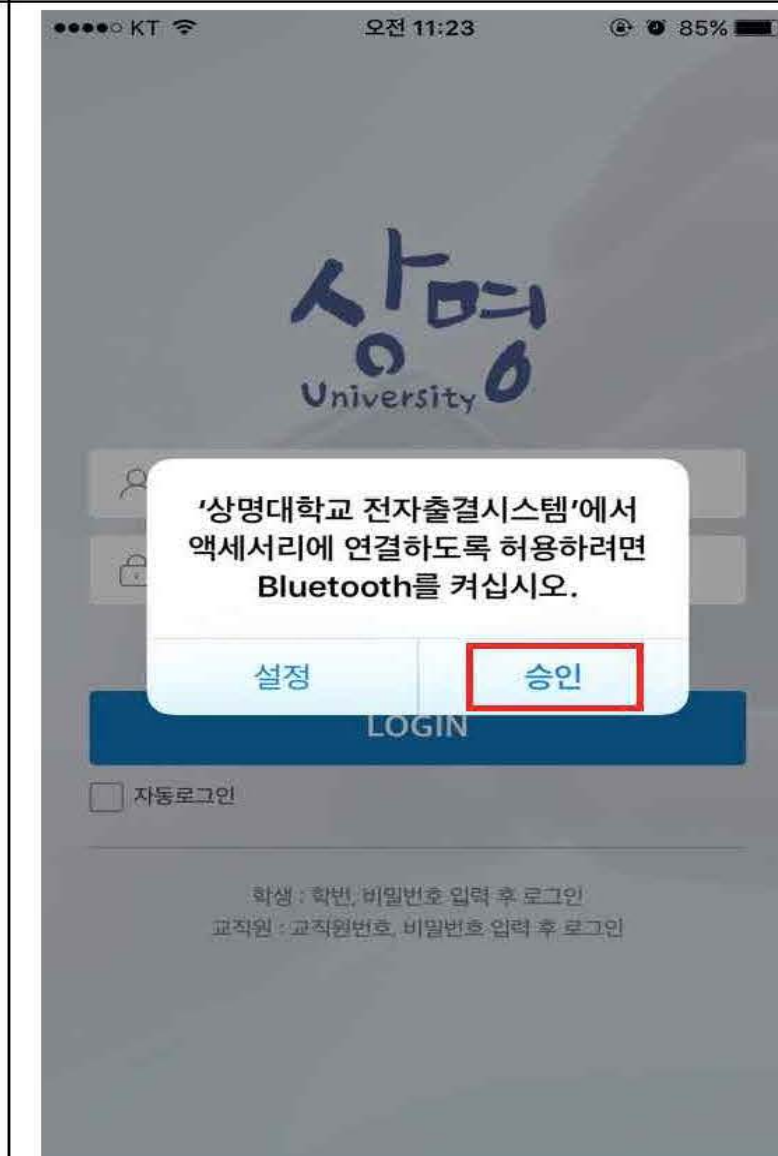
●●●●○ KT 오전 11:23 85%

상명
University

'상명대학교 전자출결시스템'에서 액세서리에 연결하도록 허용하려면 Bluetooth를 켜십시오.

설정 승인

LOGIN

자동로그인

학생 : 학번, 비밀번호 입력 후 로그인
교직원 : 교직원번호, 비밀번호 입력 후 로그인